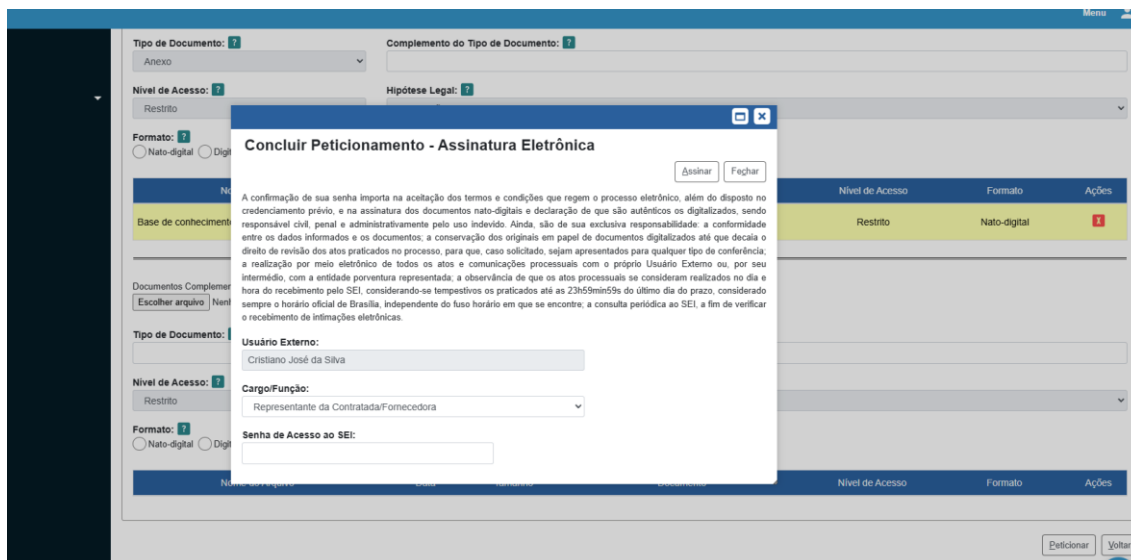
Menu

Tipo de Documento: ?
Anexo

Complemento do Tipo de Documento: ?

Nível de Acesso: ?
Restrito

Hipótese Legal: ?

Formato: ?
Nato-digital Digi

No

Nível de Acesso | Formato | Ações

Base de conhecimento

Restrito | Nato-digital

Documentos Complemer
Escolher arquivo Nen

Tipo de Documento:

Nível de Acesso: ?
Restrito

Formato: ?
Nato-digital Digi

Nível de Acesso | Formato | Ações

Concluir Peticionamento - Assinatura Eletrônica

Assinar Fechar

A confirmação de sua senha importa na aceitação dos termos e condições que regem o processo eletrônico, além do disposto no credenciamento prévio, e na assinatura dos documentos nato-digitais e declaração de que são autênticos os digitalizados, sendo responsável civil, penal e administrativamente pelo uso indevido. Ainda, são de sua exclusiva responsabilidade: a conformidade entre os dados informados e os documentos; a conservação dos originais em papel de documentos digitalizados até que decaia o direito de revisão dos atos praticados no processo, para que, caso solicitado, sejam apresentados para qualquer tipo de conferência; a realização por meio eletrônico de todos os atos e comunicações processuais com o próprio Usuário Externo ou, por seu intermédio, com a entidade porventura representada; a observância de que os atos processuais se consideram realizados no dia e hora do recebimento pelo SEI, considerando-se tempestivos os praticados até as 23h59min59s do último dia do prazo, considerado sempre o horário oficial de Brasília, independente do fuso horário em que se encontre; a consulta periódica ao SEI, a fim de verificar o recebimento de intimações eletrônicas.

Usuário Externo:
Cristiano José da Silva

Cargo/Função:
Representante da Contratada/Fornecedora

Senha de Acesso ao SEI:

Peticionar Voltar